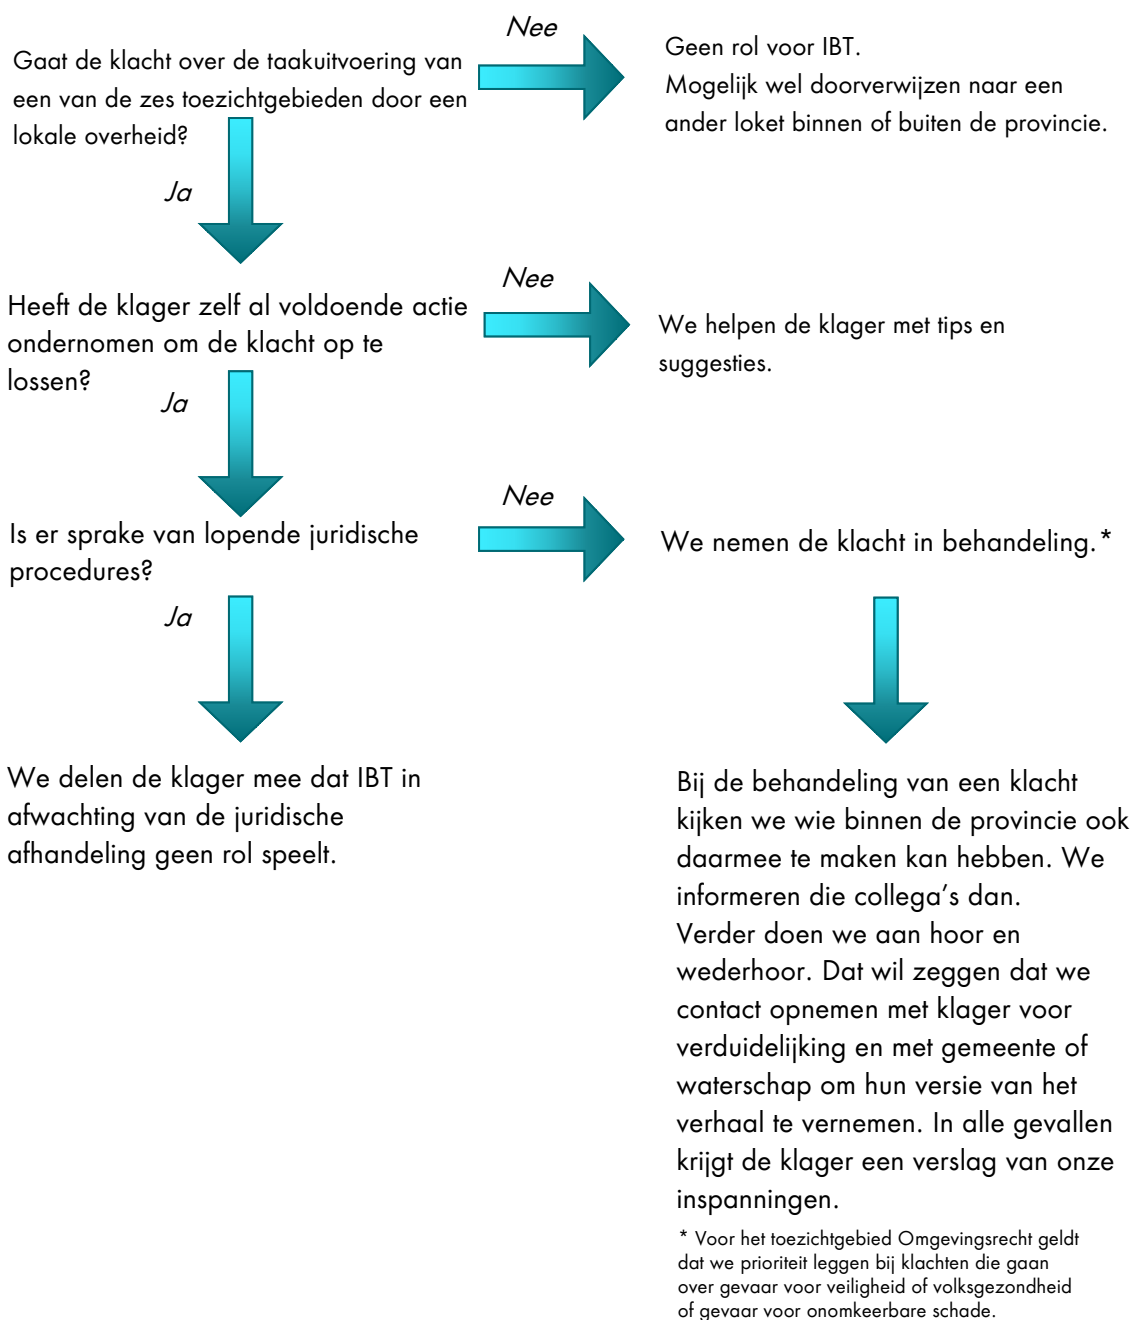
Gaat de klacht over de taakuitvoering van een van de zes toezichtgebieden door een lokale overheid?

Nee

Geen rol voor IBT.
Mogelijk wel doorverwijzen naar een ander loket binnen of buiten de provincie.

Ja

Heeft de klager zelf al voldoende actie ondernomen om de klacht op te lossen?

Nee

We helpen de klager met tips en suggesties.

Ja

Is er sprake van lopende juridische procedures?

Nee

We nemen de klacht in behandeling.*

Ja

We delen de klager mee dat IBT in afwachting van de juridische afhandeling geen rol speelt.

Bij de behandeling van een klacht kijken we wie binnen de provincie ook daarmee te maken kan hebben. We informeren die collega's dan. Verder doen we aan hoor en wederhoor. Dat wil zeggen dat we contact opnemen met klager voor verduidelijking en met gemeente of waterschap om hun versie van het verhaal te vernemen. In alle gevallen krijgt de klager een verslag van onze inspanningen.

* Voor het toezichtgebied Omgevingsrecht geldt dat we prioriteit leggen bij klachten die gaan over gevaar voor veiligheid of volksgezondheid of gevaar voor onomkeerbare schade.